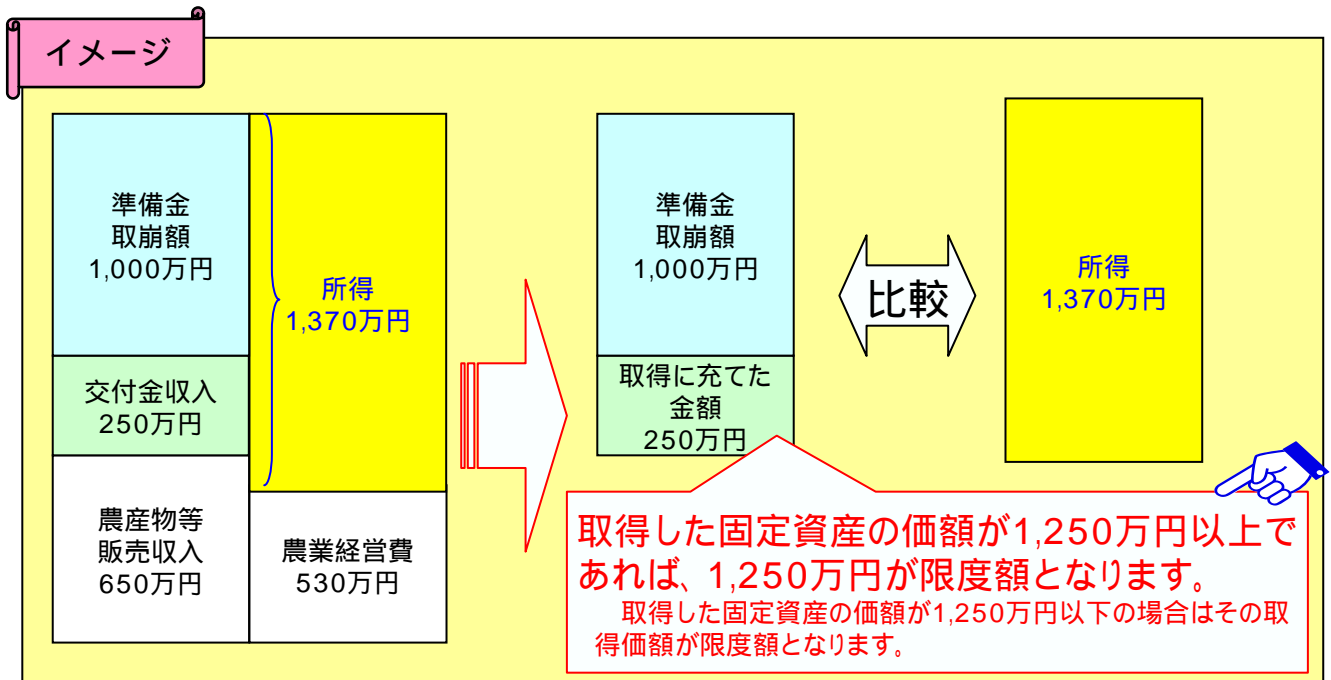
イメージ

準備金
取崩額
1,000万円

交付金収入
250万円

農産物等
販売収入
650万円

所得
1,370万円

農業経営費
530万円

準備金
取崩額
1,000万円

取得に充てた
金額
250万円

比較

所得
1,370万円

取得した固定資産の価額が1,250万円以上であれば、1,250万円が限度額となります。

取得した固定資産の価額が1,250万円以下の場合はその取得価額が限度額となります。